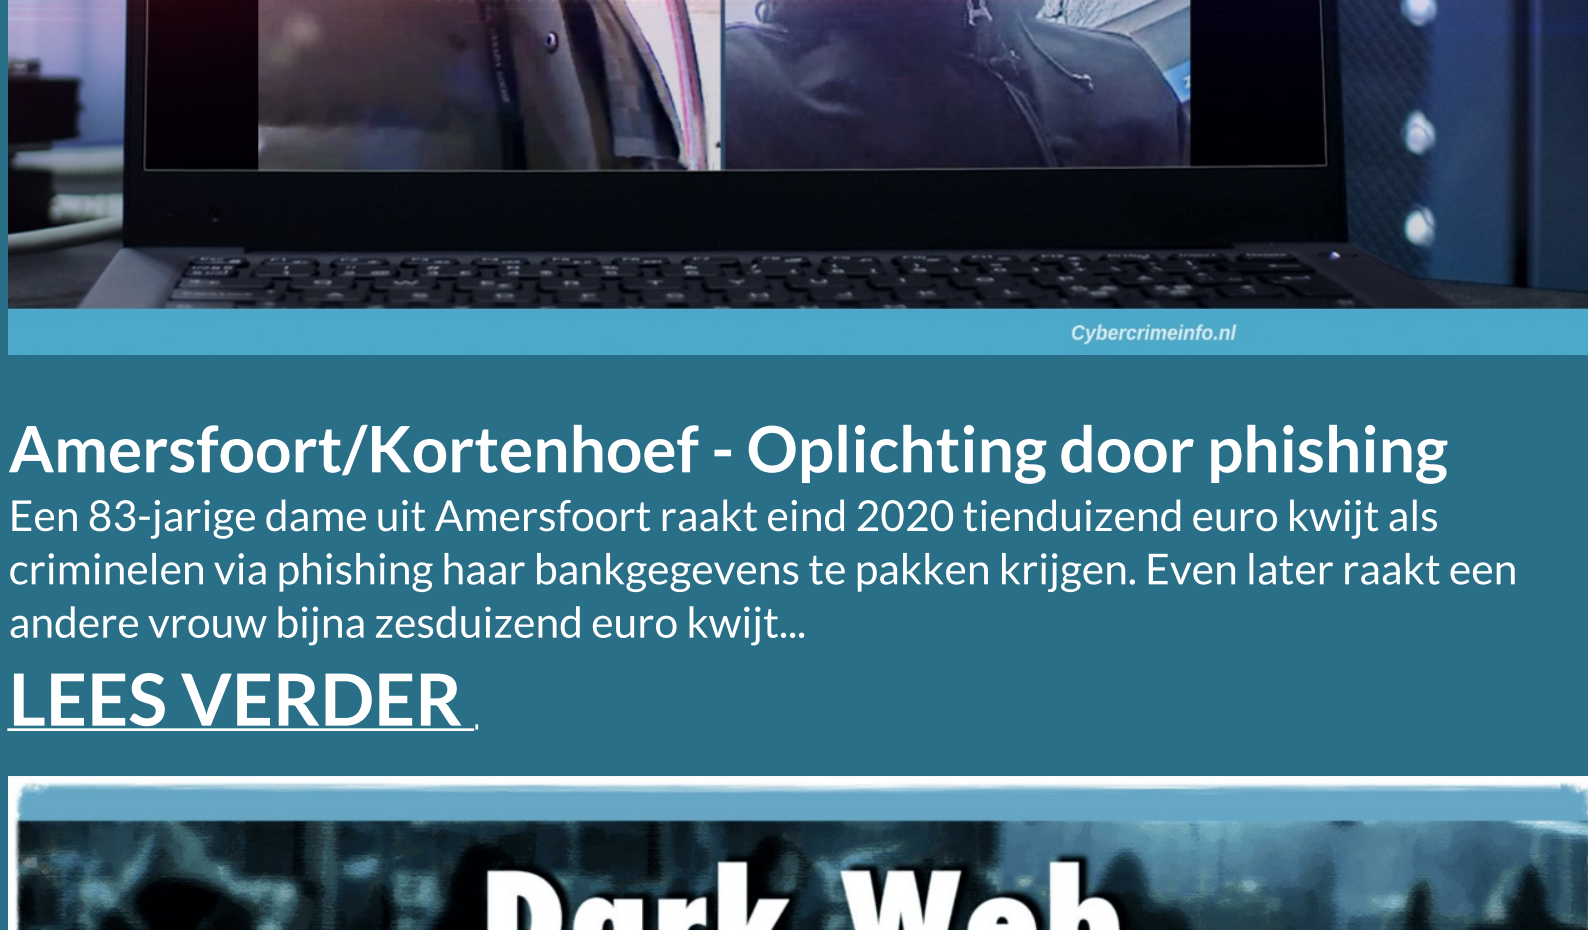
Cybercrimeinfo.nl

Amersfoort/Kortenhoef - Oplichting door phishing
Een 83-jarige dame uit Amersfoort raakt eind 2020 tienduizend euro kwijt als criminelen via phishing haar bankgegevens te pakken krijgen. Even later raakt een andere vrouw bijna zesduizend euro kwijt...

LEES VERDER

Dark Web